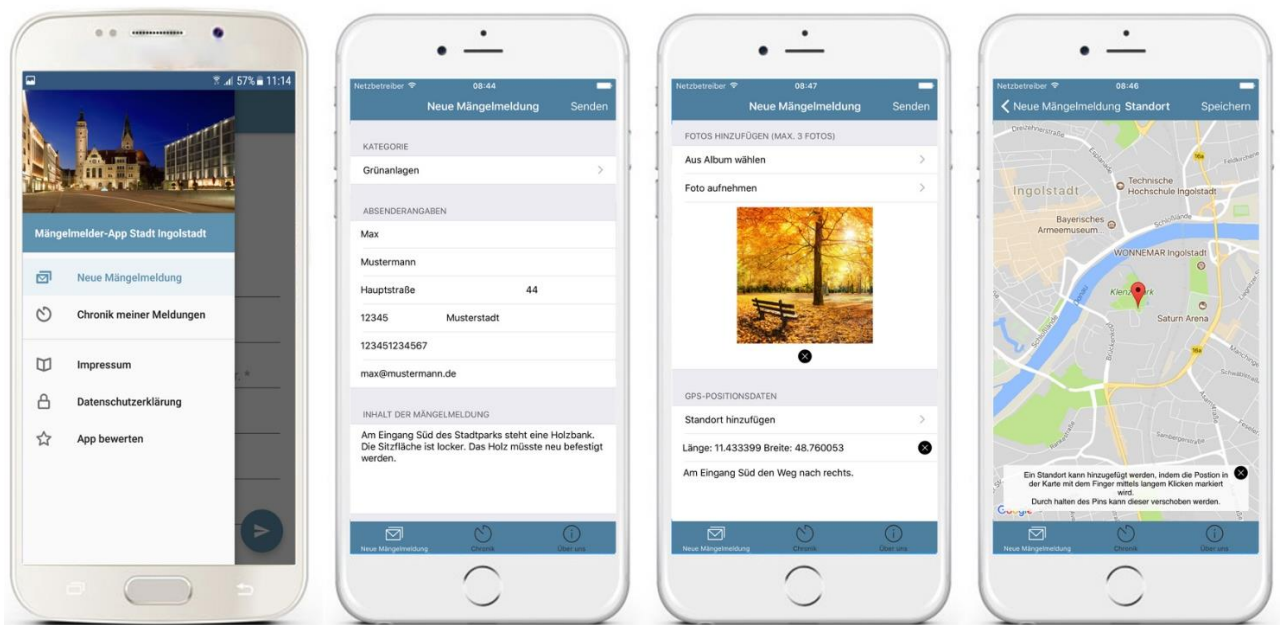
57% 11:14

Mängelmelder-App Stadt Ingolstadt

Neue Mängelmeldung

Chronik meiner Meldungen

Impressum

Datenschutzerklärung

App bewerten

Netzbetreiber 08:44

Neue Mängelmeldung Senden

KATEGORIE

Grünanlagen

ABSENDERANGABEN

Max

Mustermann

Hauptstraße 44

12345 Musterstadt

123451234567

max@mustermann.de

INHALT DER MÄNGELMELDUNG

Am Eingang Süd des Stadtparks steht eine Holzbank. Die Sitzfläche ist locker. Das Holz müsste neu befestigt werden.

Neue Mängelmeldung Chronik Über uns

Netzbetreiber 08:47

Neue Mängelmeldung Senden

FOTOS HINZUFÜGEN (MAX. 3 FOTOS)

Aus Album wählen

Foto aufnehmen

GPS-POSITIONSDATEN

Standort hinzufügen

Länge: 11.433399 Breite: 48.760053

Am Eingang Süd den Weg nach rechts.

Neue Mängelmeldung Chronik Über uns

Netzbetreiber 08:46

Neue Mängelmeldung Standort Speichern

Ingolstadt

Technische Hochschule Ingolstadt

Bayerisches Armeemuseum

WONNEMAR Ingolstadt

Klenzepark

Saturn Arena

Ein Standort kann hinzugefügt werden, indem die Position in der Karte mit dem Finger mittels langem Klicken markiert wird.
Durch halten des Pins kann dieser verschoben werden.

Google

Neue Mängelmeldung Chronik Über uns